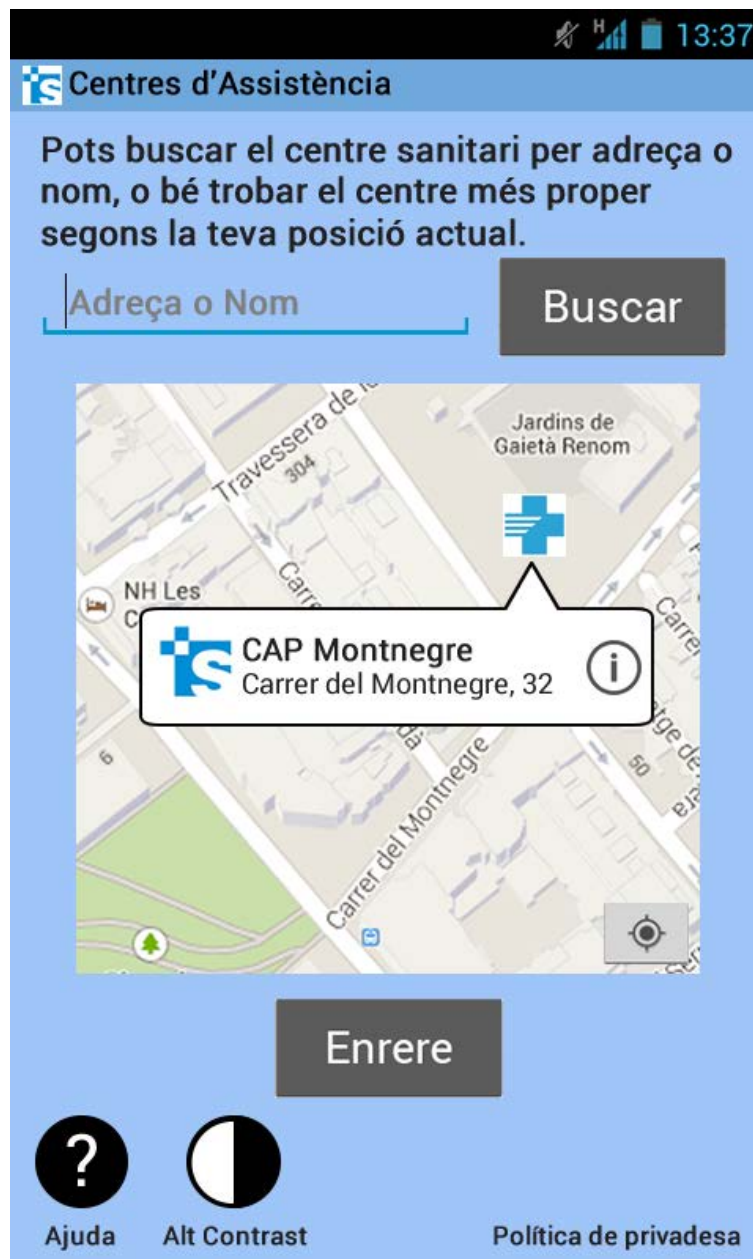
H 13:37

Centres d'Assistència

Pots buscar el centre sanitari per adreça o nom, o bé trobar el centre més proper segons la teva posició actual.

Adreça o Nom

Buscar

Travessera de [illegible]

304

Jardins de Gaietà Renom

NH Les C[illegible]

Carre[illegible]

CAP Montnegre
Carrer del Montnegre, 32

6

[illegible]dà

Carrer del Montnegre

50

Carre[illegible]

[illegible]tge de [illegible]

Enrere

?

Ajuda

Alt Contrast

Política de privadesa